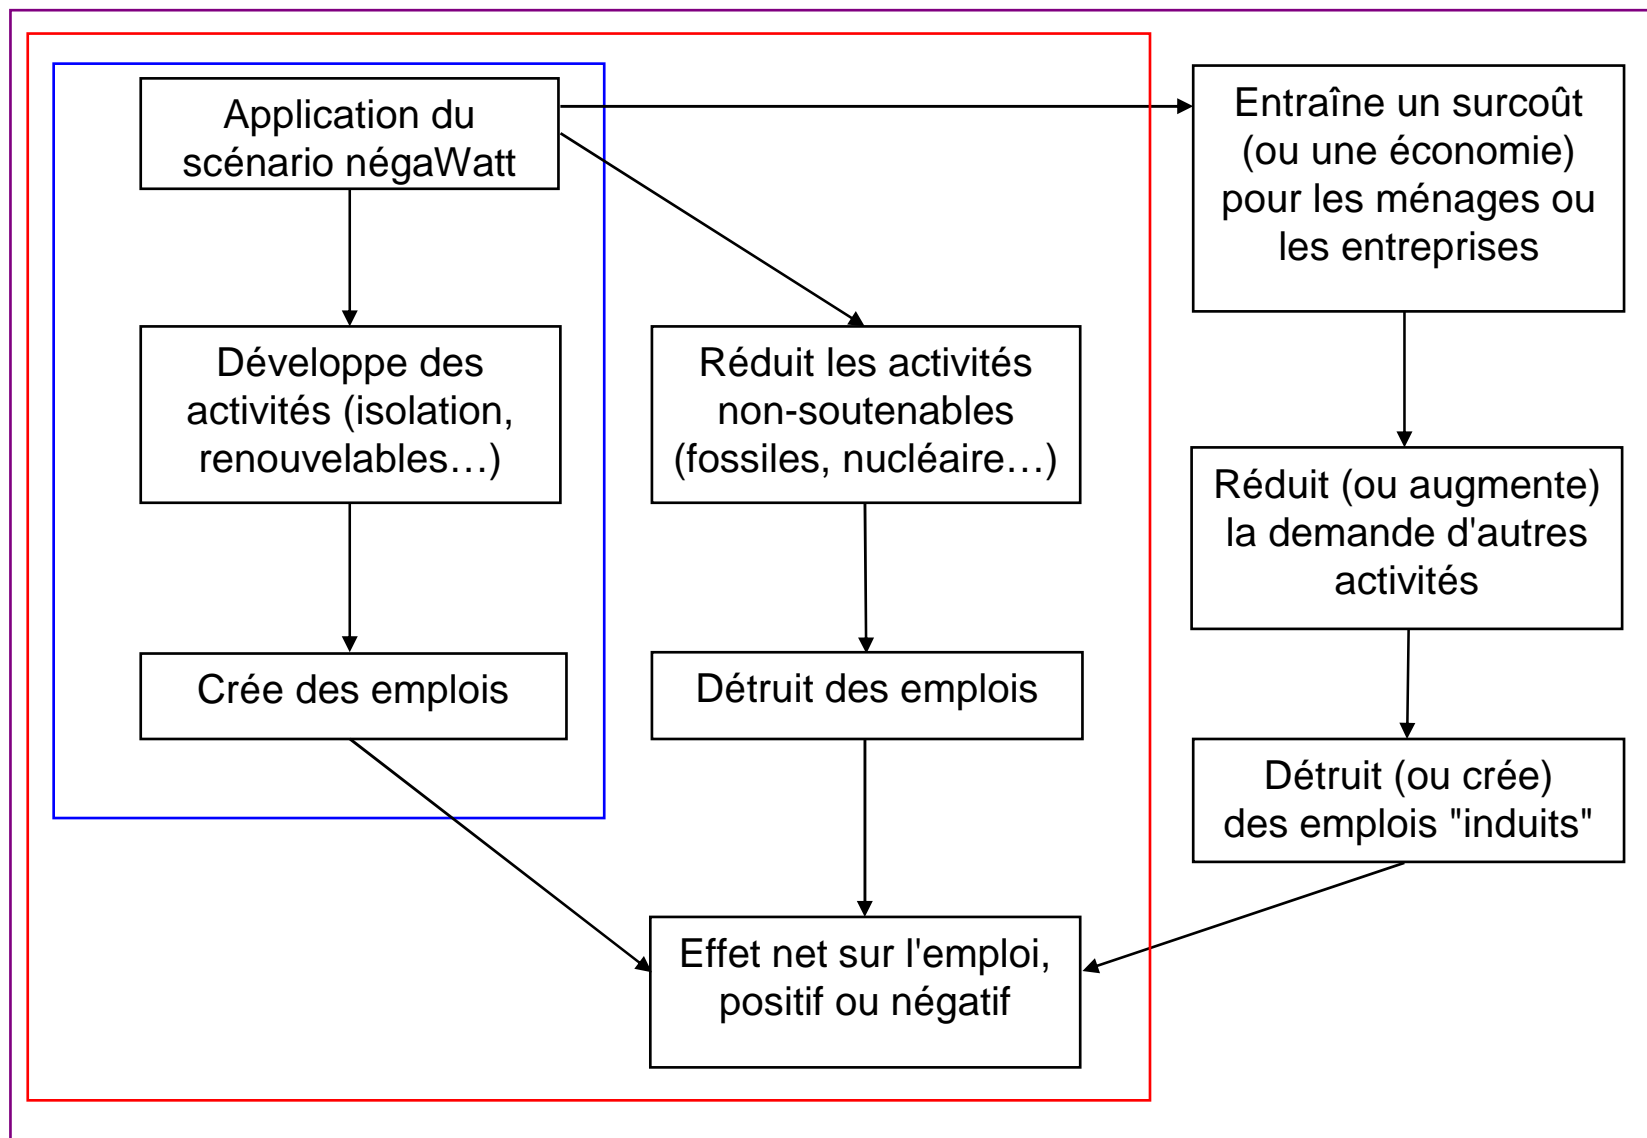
Application du scénario négaWatt

Entraîne un surcoût (ou une économie) pour les ménages ou les entreprises

Développe des activités (isolation, renouvelables…)

Réduit les activités non-soutenables (fossiles, nucléaire…)

Réduit (ou augmente) la demande d'autres activités

Crée des emplois

Détruit des emplois

Détruit (ou crée) des emplois "induits"

Effet net sur l'emploi, positif ou négatif